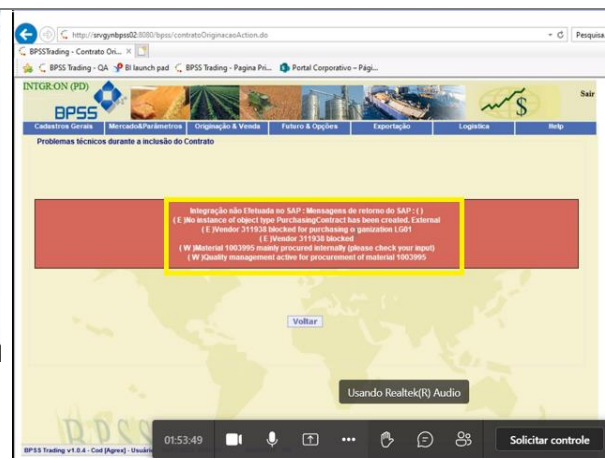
http://srvgynbpss02:8080/bpss/contratoOriginacaoAction.do

Pesquisa

BPSSTrading - Contrato Ori... ×

BPSS Trading - QA  BI launch pad  BPSS Trading - Pagina Pri...  Portal Corporativo - Pági...

INTGR:ON (PD)

BPSS

Sair

Cadastros Gerais | Mercado&Parâmetros | Originação & Venda | Futuro & Opções | Exportação | Logística | Help

Problemas técnicos durante a inclusão do Contrato

Integração não Efetuada no SAP : Mensagens de retorno do SAP : ( )
( E )No instance of object type PurchasingContract has been created. External
( E )Vendor 311938 blocked for purchasing o ganization LG01
( E )Vendor 311938 blocked
( W )Material 1003995 mainly procured internally (please check your input)
( W )Quality management active for procurement of material 1003995

Voltar

Usando Realtek(R) Audio

BPSS Trading v1.0.4 - Cod [Agrex] - Usuári

01:53:49

Solicitar controle